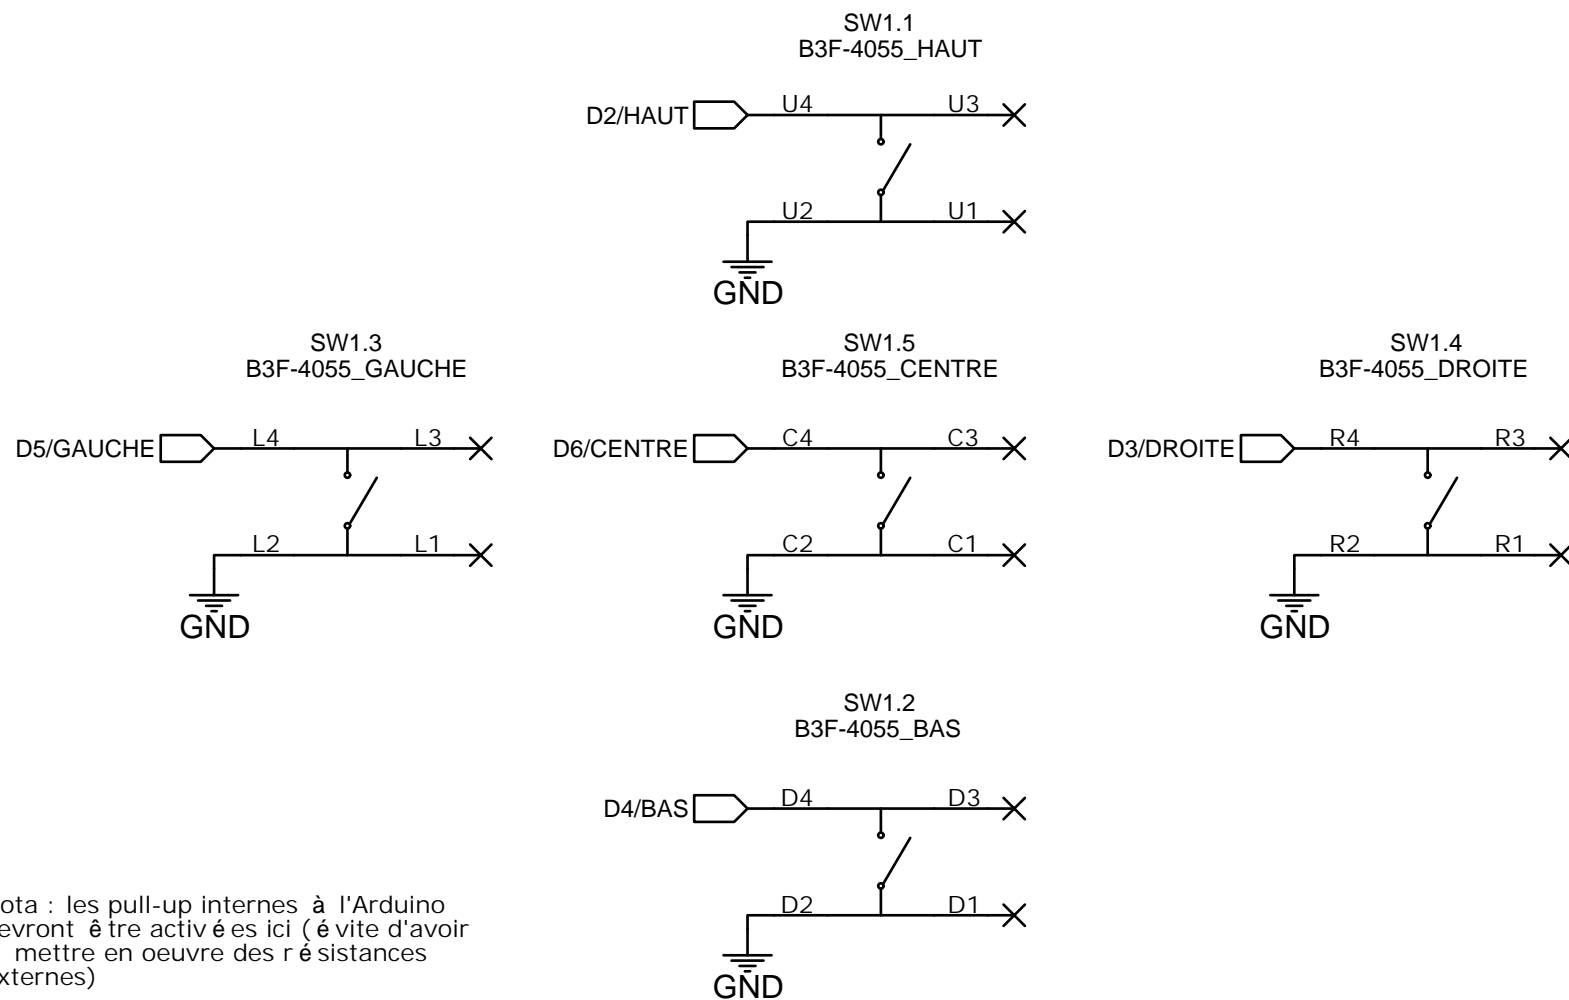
SW1.1
B3F-4055_HAUT

D2/HAUT

U4

U3

U2

U1

GND

SW1.3
B3F-4055_GAUCHE

D5/GAUCHE

L4

L3

L2

L1

GND

SW1.5
B3F-4055_CENTRE

D6/CENTRE

C4

C3

C2

C1

GND

SW1.4
B3F-4055_DROITE

D3/DROITE

R4

R3

R2

R1

GND

SW1.2
B3F-4055_BAS

D4/BAS

D4

D3

D2

D1

GND

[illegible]ota : les pull-up internes à l'Arduino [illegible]evront être activées ici (évite d'avoir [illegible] mettre en oeuvre des résistances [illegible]xternes)